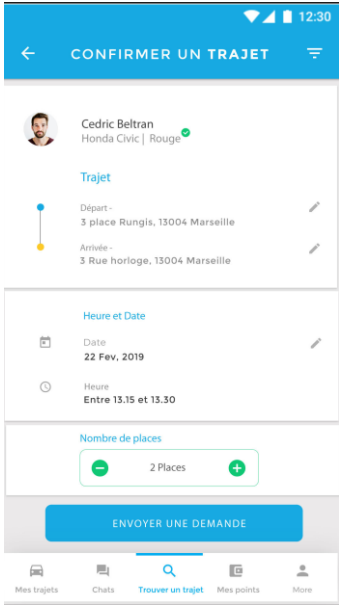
12:30

CONFIRMER UN TRAJET

Cedric Beltran
Honda Civic | Rouge

Trajet

Départ -
3 place Rungis, 13004 Marseille

Arrivée -
3 Rue horloge, 13004 Marseille

Heure et Date

Date
22 Fev, 2019

Heure
Entre 13.15 et 13.30

Nombre de places

2 Places

ENVOYER UNE DEMANDE

Mes trajets
Chats
Trouver un trajet
Mes points
More